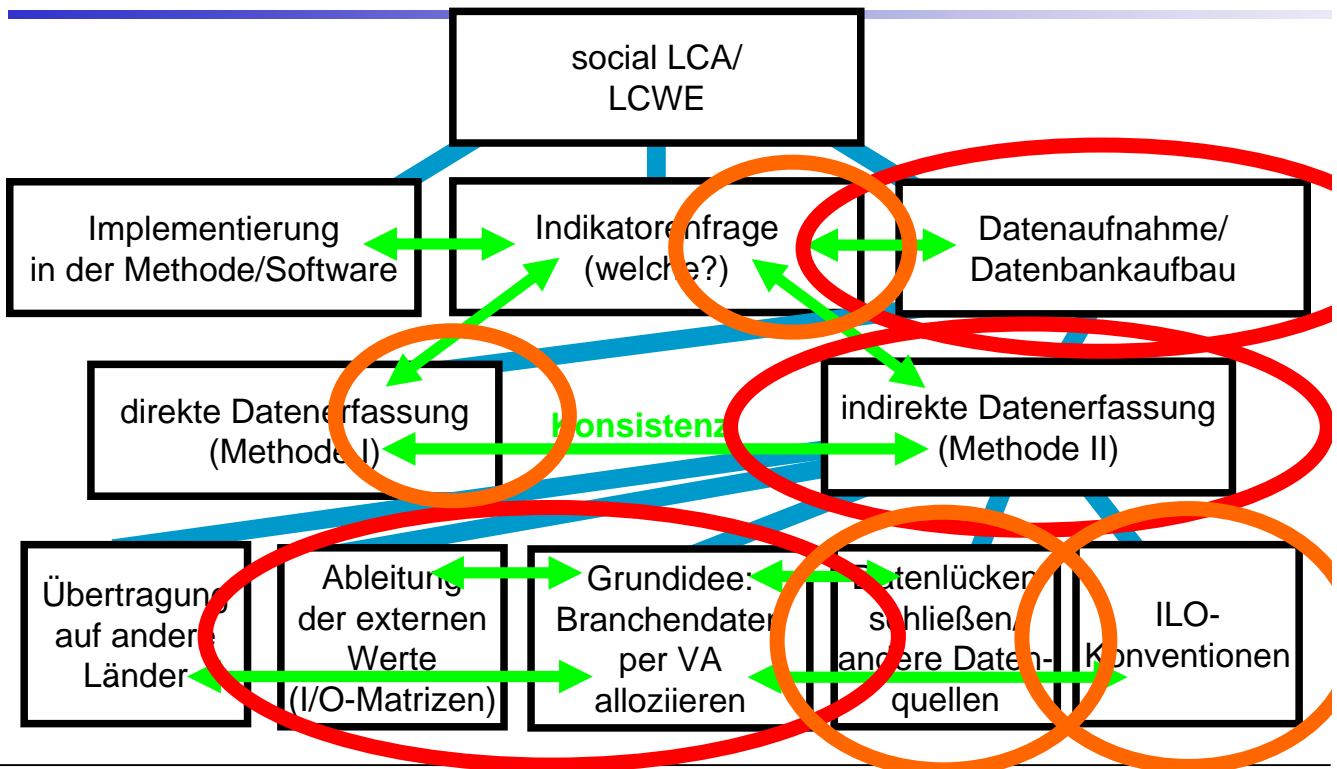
social LCA/
LCWE

Implementierung
in der Methode/Software

Indikatorenfrage
(welche?)

Datenaufnahme/
Datenbankaufbau

direkte Datenerfassung
(Methode I)

Konsistenz

indirekte Datenerfassung
(Methode II)

Übertragung
auf andere
Länder

Ableitung
der externen
Werte
(I/O-Matrizen)

Grundidee:
Branchendaten
per VA
allozieren

Datenlücken
schließen/
andere Datenquellen

ILO-
Konventionen